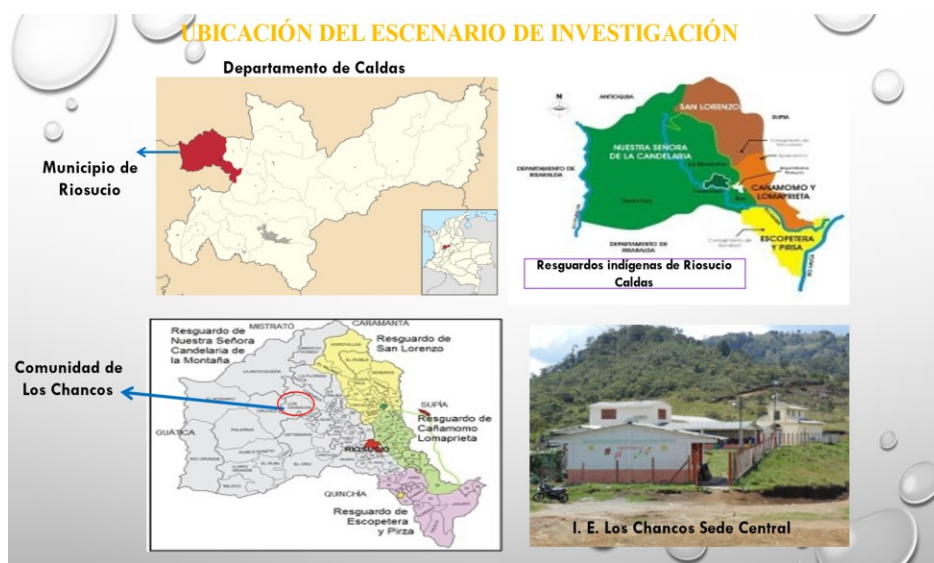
UBICACIÓN DEL ESCENARIO DE INVESTIGACIÓN

Departamento de Caldas

Municipio de Riosucio

N
ANTIOQUIA
SAN LORENZO
SUPÍA
NUESTRA SEÑORA DE LA CANDELARIA
DEPARTAMENTO DE RISARALDA
CAÑAMOMO Y LOMAPRIETA
ESCOPETERA Y PIRSA
DEPARTAMENTO DE RISARALDA

Resguardos indígenas de Riosucio Caldas

MISTRATÓ
CARAMANTA
Resguardo de Nuestra Señora Candelaria de la Montaña
Resguardo de San Lorenzo
SUPÍA
Resguardo de Cañamomo Lomaprieta
GUÁTICA
RIOSUCIO
QUINCHÍA
Resguardo de Escopetera y Pirza

Comunidad de Los Chancos

I. E. Los Chancos Sede Central